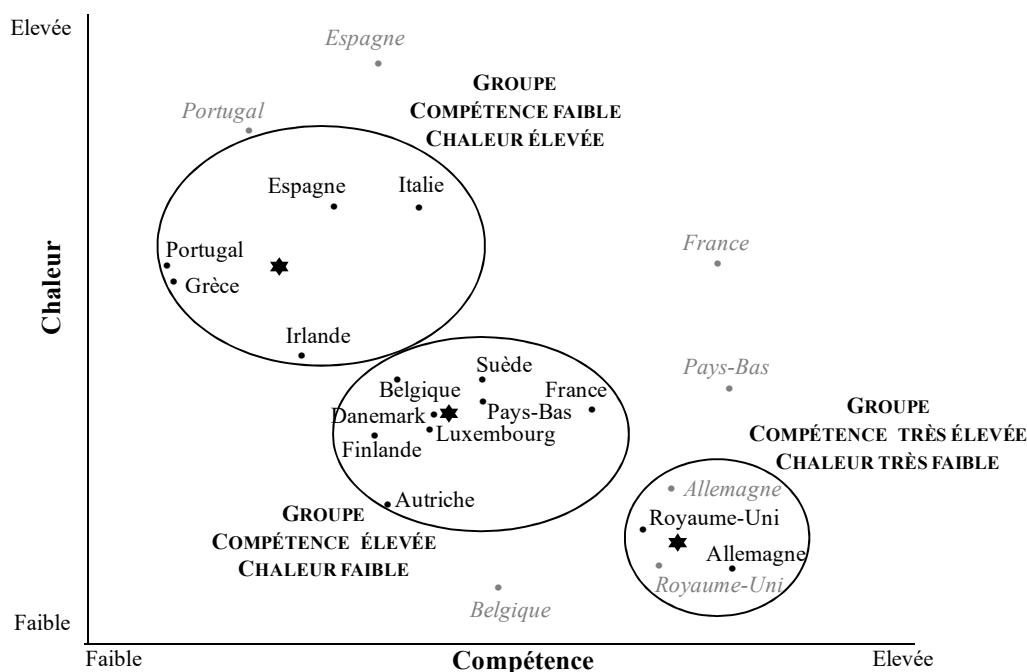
Elevée

Chaleur

Faible

Faible

Compétence

Elevée

Espagne

GROUPE
COMPÉTENCE FAIBLE
CHALEUR ÉLEVÉE

Portugal

Espagne

Italie

Portugal

Grèce

Irlande

France

Pays-Bas

GROUPE
COMPÉTENCE TRÈS ÉLEVÉE
CHALEUR TRÈS FAIBLE

Suède

Belgique

France

Danemark

Pays-Bas

Luxembourg

Finlande

Autriche

Allemagne

Royaume-Uni

Allemagne

Royaume-Uni

GROUPE
COMPÉTENCE ÉLEVÉE
CHALEUR FAIBLE

Belgique